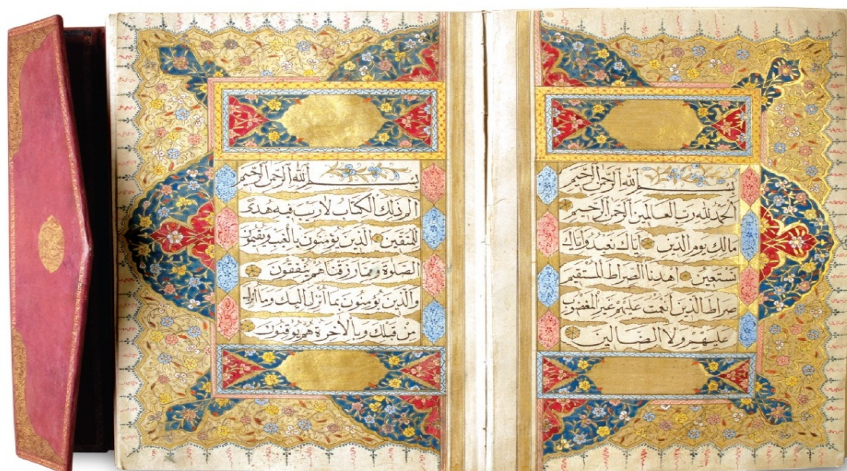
بسم الله الرحمن الرحيم
الم ذلك الكتاب لا ريب فيه هدى
للمتقين الذين يؤمنون بالغيب ويقيمون
الصلوة ومما رزقناهم ينفقون
والذين يؤمنون بما انزل اليك وما انزل
من قبلك وبالاخرة هم يوقنون

بسم الله الرحمن الرحيم
الحمد لله رب العالمين الرحمن الرحيم
مالك يوم الدين اياك نعبد واياك
نستعين اهدنا الصراط المستقيم
صراط الذين انعمت عليهم غير المغضوب
عليهم ولا الضالين